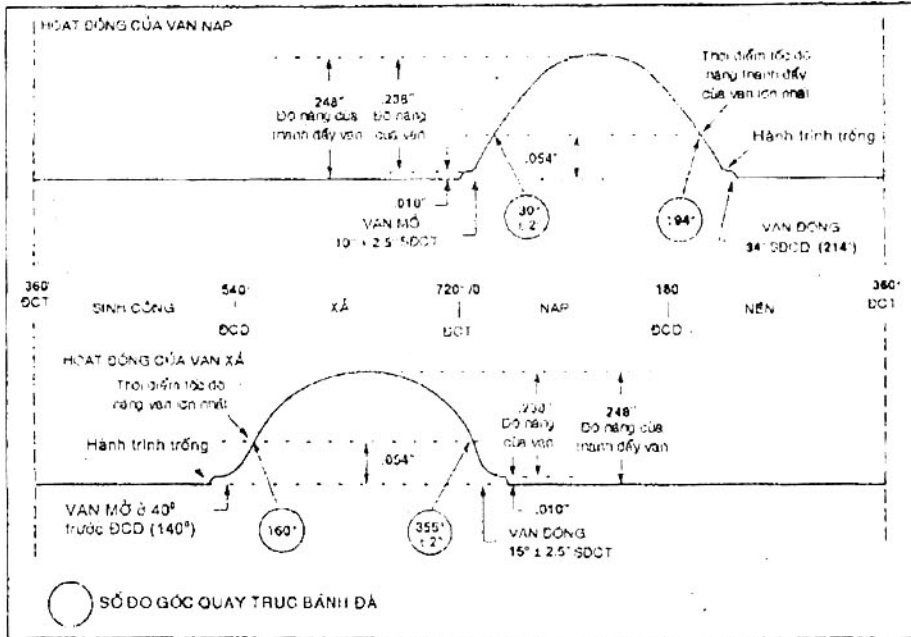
HOẠT ĐỘNG CỦA VAN NẠP

.248" Độ nâng của thanh đẩy van

.238" Độ nâng của van

Thời điểm tốc độ nâng thanh đẩy của van lớn nhất

Hành trình trống

.054"

.010"

VAN MỞ 10° ± 2.5° SĐCT

30° ± 2°

194°

VAN ĐÓNG 34° SĐCD (214°)

360° ĐCT

SINH CÔNG

540° ĐCD

XẢ

720°/0 ĐCT

NẠP

180 ĐCD

NÉN

360° ĐCT

HOẠT ĐỘNG CỦA VAN XẢ

Thời điểm tốc độ nâng van lớn nhất

Hành trình trống

.054"

.230" Độ nâng của van

.248" Độ nâng của thanh đẩy van

VAN MỞ ở 40° trước ĐCD (140°)

160°

355° ± 2°

VAN ĐÓNG 15° ± 2.5° SĐCT

.010"

SỐ ĐO GÓC QUAY TRỤC BÁNH ĐÀ